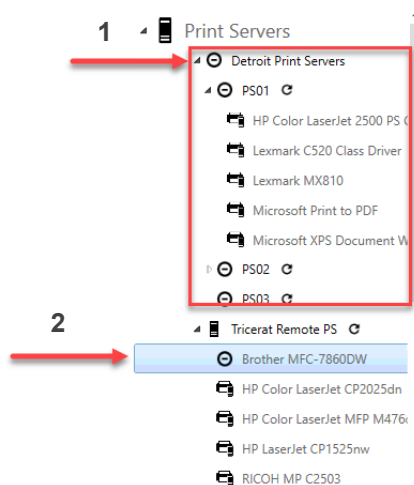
1 Print Servers

Detroit Print Servers

PS01

HP Color LaserJet 2500 PS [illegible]

Lexmark C520 Class Driver

Lexmark MX810

Microsoft Print to PDF

Microsoft XPS Document W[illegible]

PS02

PS03

2 Tricerat Remote PS

Brother MFC-7860DW

HP Color LaserJet CP2025dn

HP Color LaserJet MFP M476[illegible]

HP LaserJet CP1525nw

RICOH MP C2503